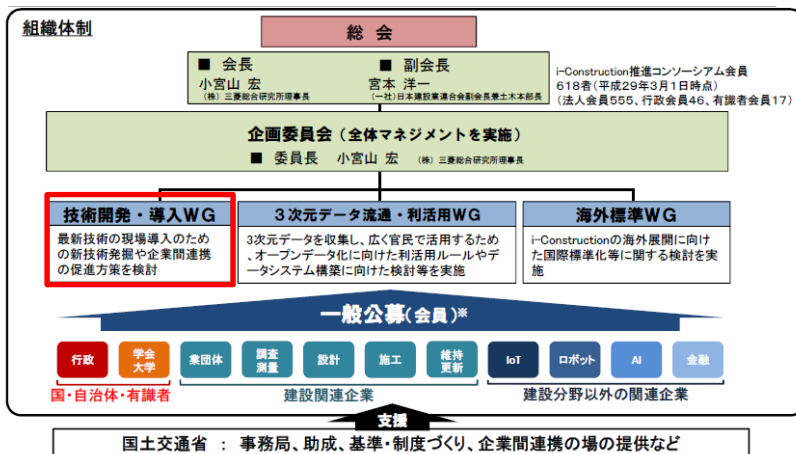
組織体制

総 会

■ 会長
小宮山 宏
(株)三菱総合研究所理事長

■ 副会長
宮本 洋一
(一社)日本建設業連合会副会長兼土木本部長

i-Construction推進コンソーシアム会員
618者(平成29年3月1日時点)
(法人会員555、行政会員46、有識者会員17)

企画委員会(全体マネジメントを実施)
■ 委員長 小宮山 宏 (株)三菱総合研究所理事長

技術開発・導入WG
最新技術の現場導入のための新技術発掘や企業間連携の促進方策を検討

3次元データ流通・利活用WG
3次元データを収集し、広く官民で活用するため、オープンデータ化に向けた利活用ルールやデータシステム構築に向けた検討等を実施

海外標準WG
i-Constructionの海外展開に向けた国際標準化等に関する検討を実施

一般公募(会員)※

行政
学会大学
業団体
調査測量
設計
施工
維持更新
IoT
ロボット
AI
金融

国・自治体・有識者
建設関連企業
建設分野以外の関連企業

支援

国土交通省 : 事務局、助成、基準・制度づくり、企業間連携の場の提供など